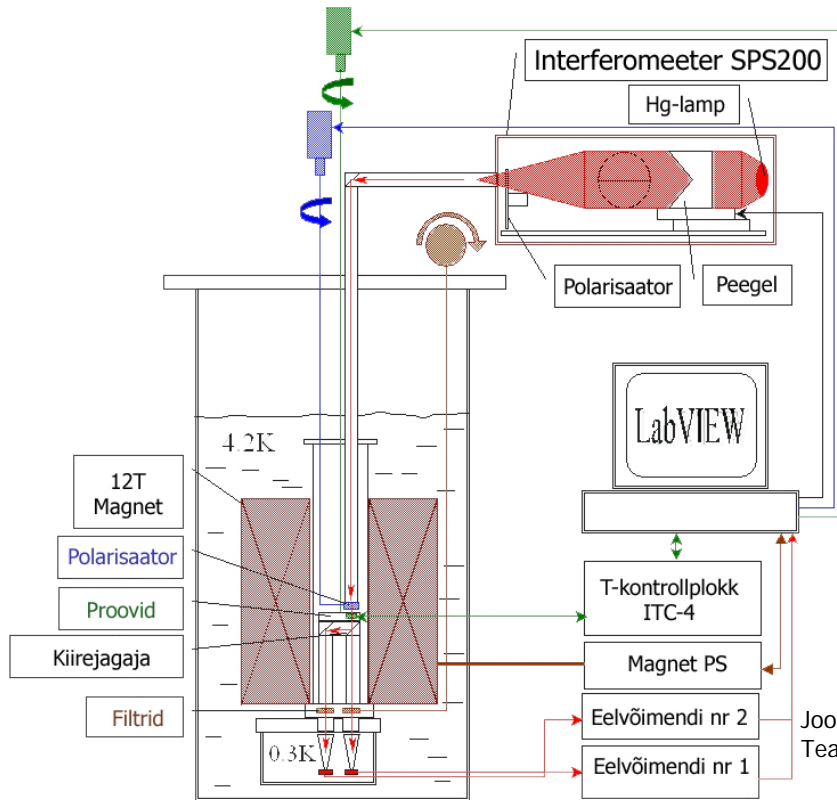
Interferomeeter SPS200

Hg-lamp

Polarisaator

Peegel

LabVIEW

4.2K

12T Magnet

Polarisaator

Proovid

Kiirejagaja

Filtrid

0.3K

T-kontrollplokk ITC-4

Magnet PS

Eelvõimendi nr 2

Eelvõimendi nr 1

Joo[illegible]

Tea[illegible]